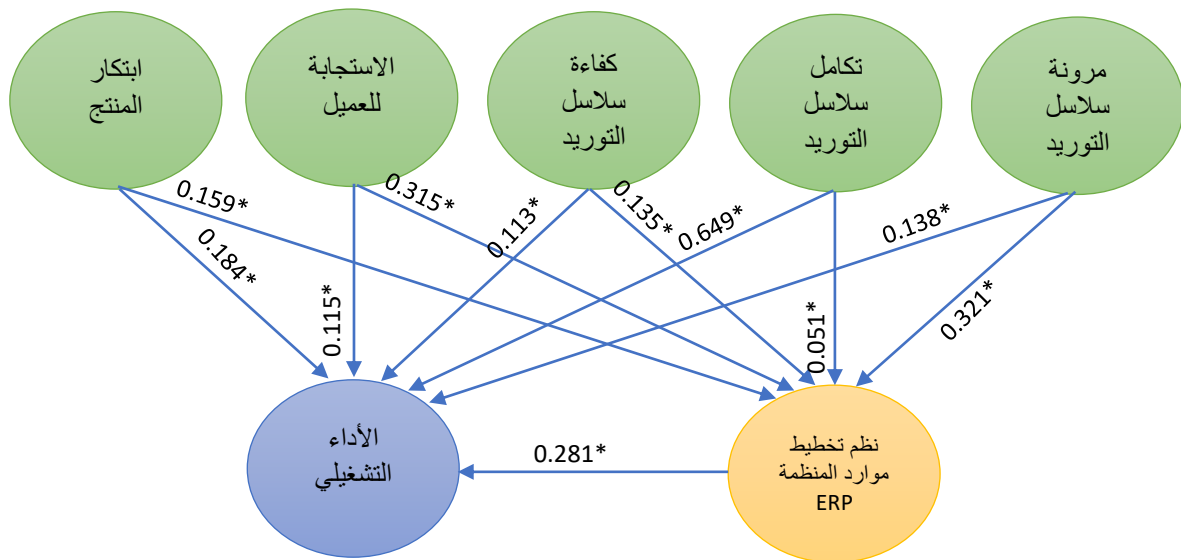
ابتكار المنتج

الاستجابة للعميل

كفاءة سلاسل التوريد

تكامل سلاسل التوريد

مرونة سلاسل التوريد

0.159*

0.184*

0.315*

0.115*

0.113*

0.135*

0.649*

0.138*

0.051*

0.321*

الأداء التشغيلي

0.281*

نظم تخطيط موارد المنظمة ERP